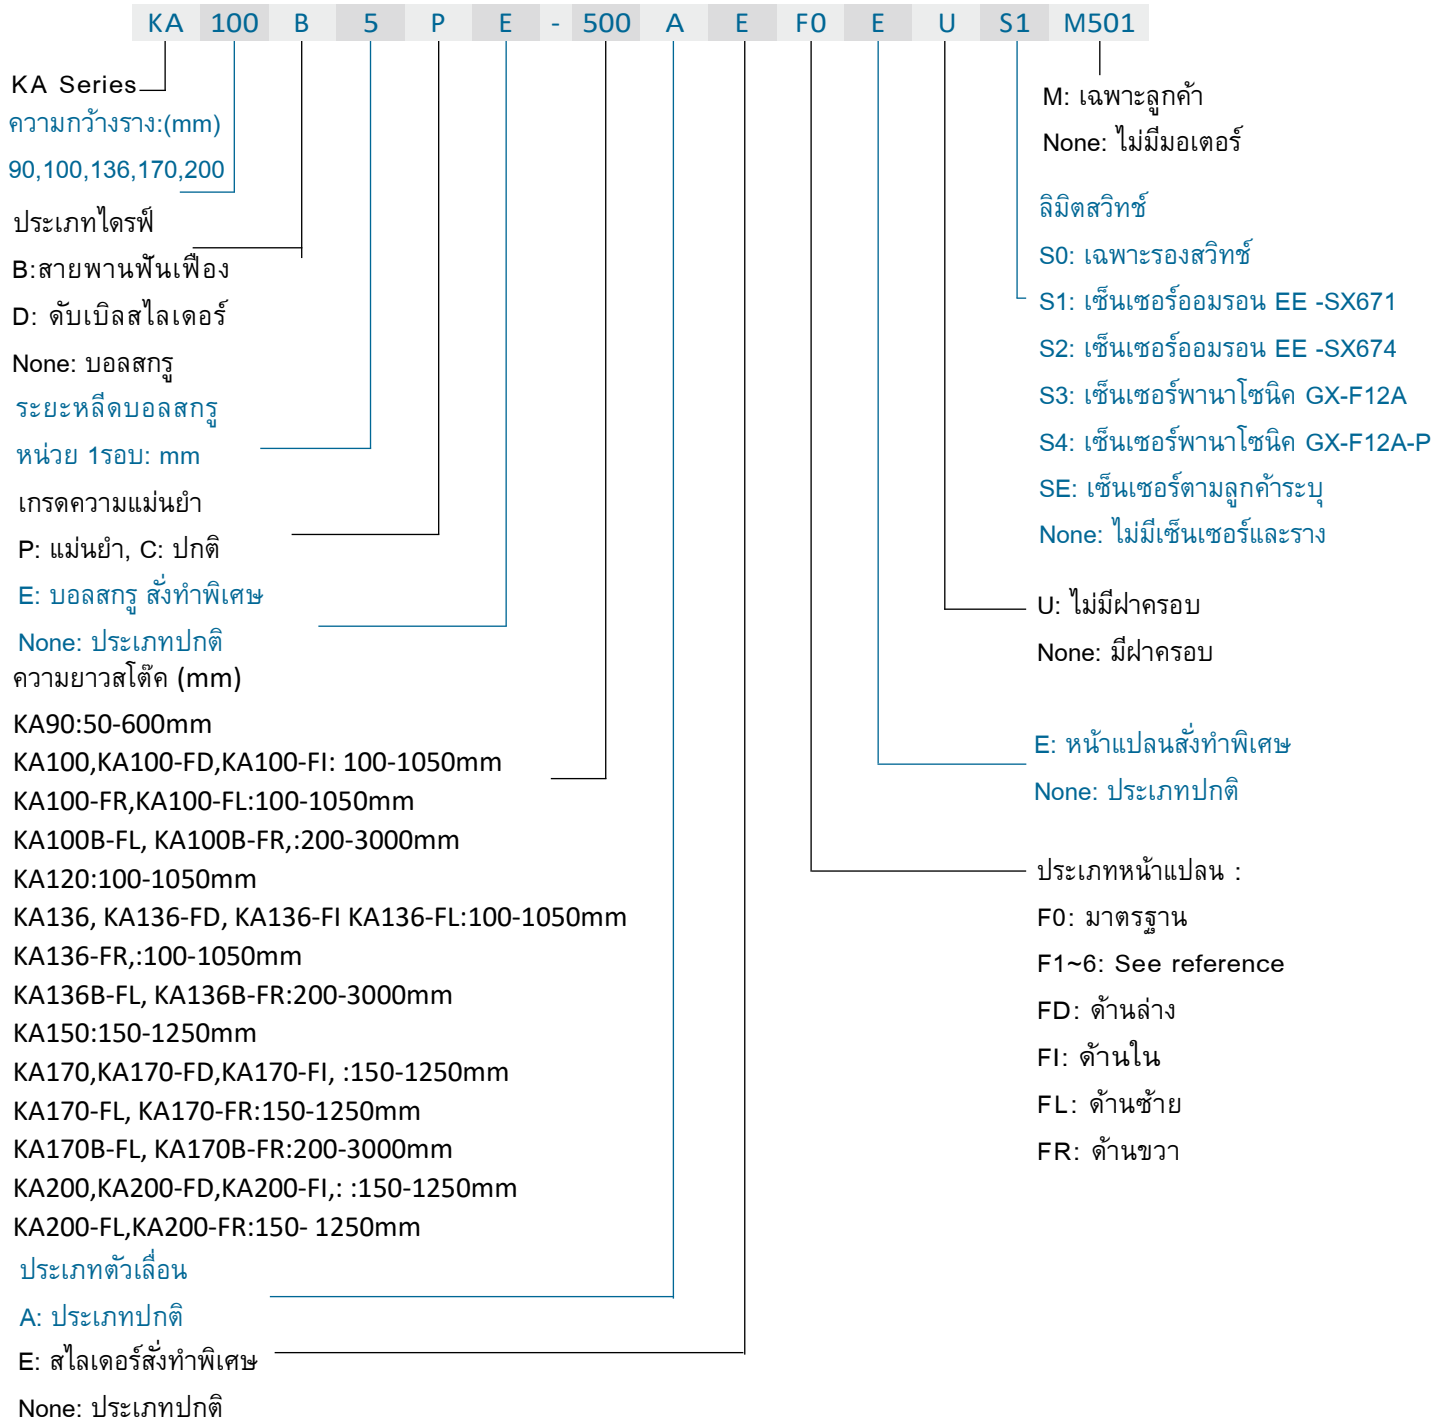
KA 100 B 5 P E - 500 A E F0 E U S1 M501

KA Series
ความกว้างราง:(mm)
90,100,136,170,200

ประเภทไดรฟ์
B:สายพานฟันเฟือง
D: ดับเบิลสไลเดอร์
None: บอลสกรู

ระยะหลีดบอลสกรู
หน่วย 1รอบ: mm

เกรดความแม่นยำ
P: แม่นยำ, C: ปกติ

E: บอลสกรู สั่งทำพิเศษ
None: ประเภทปกติ

ความยาวสโต๊ค (mm)
KA90:50-600mm
KA100,KA100-FD,KA100-FI: 100-1050mm
KA100-FR,KA100-FL:100-1050mm
KA100B-FL, KA100B-FR,:200-3000mm
KA120:100-1050mm
KA136, KA136-FD, KA136-FI KA136-FL:100-1050mm
KA136-FR,:100-1050mm
KA136B-FL, KA136B-FR:200-3000mm
KA150:150-1250mm
KA170,KA170-FD,KA170-FI, :150-1250mm
KA170-FL, KA170-FR:150-1250mm
KA170B-FL, KA170B-FR:200-3000mm
KA200,KA200-FD,KA200-FI,: :150-1250mm
KA200-FL,KA200-FR:150- 1250mm

ประเภทตัวเลื่อน
A: ประเภทปกติ

E: สไลเดอร์สั่งทำพิเศษ
None: ประเภทปกติ

M: เฉพาะลูกค้า
None: ไม่มีมอเตอร์

ลิมิตสวิทช์
S0: เฉพาะรองสวิทช์
S1: เซ็นเซอร์ออมรอน EE -SX671
S2: เซ็นเซอร์ออมรอน EE -SX674
S3: เซ็นเซอร์พานาโซนิค GX-F12A
S4: เซ็นเซอร์พานาโซนิค GX-F12A-P
SE: เซ็นเซอร์ตามลูกค้าระบุ
None: ไม่มีเซ็นเซอร์และราง

U: ไม่มีฝาครอบ
None: มีฝาครอบ

E: หน้าแปลนสั่งทำพิเศษ
None: ประเภทปกติ

ประเภทหน้าแปลน :
F0: มาตรฐาน
F1~6: See reference
FD: ด้านล่าง
FI: ด้านใน
FL: ด้านซ้าย
FR: ด้านขวา